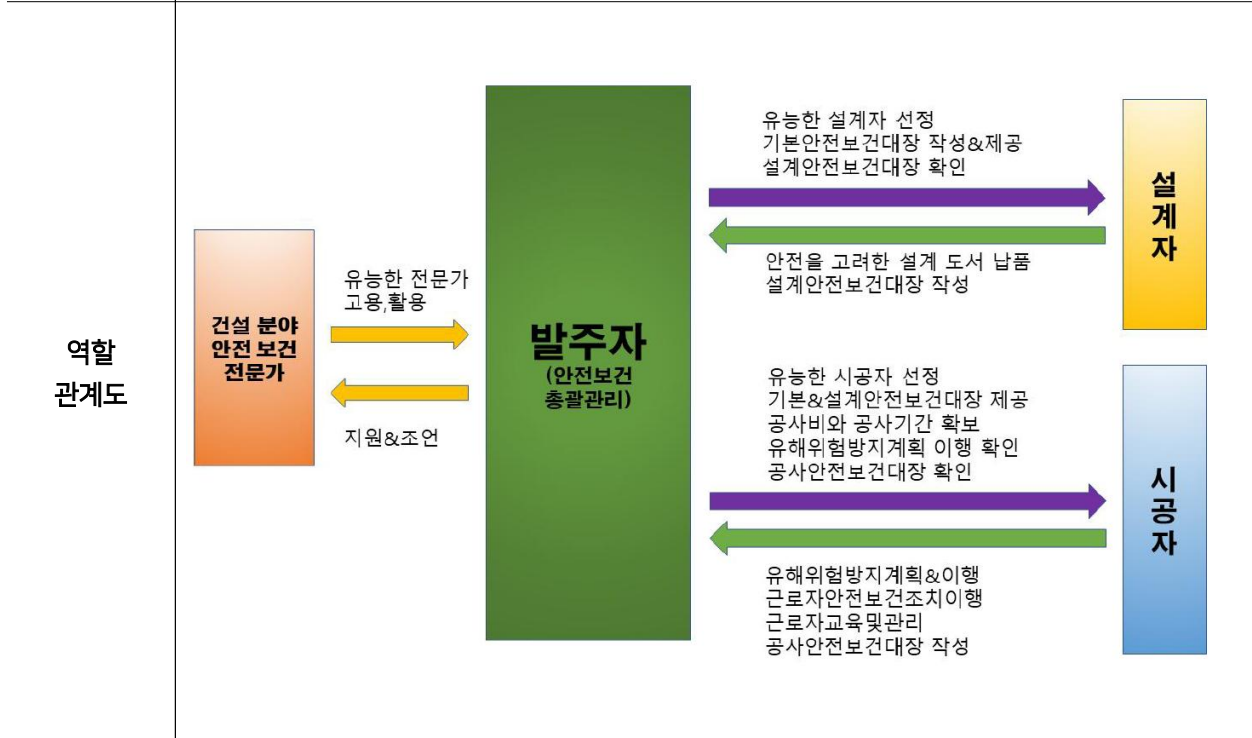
역할
관계도

건설 분야
안전 보건
전문가

유능한 전문가
고용,활용

지원&조언

발주자
(안전보건
총괄관리)

유능한 설계자 선정
기본안전보건대장 작성&제공
설계안전보건대장 확인

안전을 고려한 설계 도서 납품
설계안전보건대장 작성

설계자

유능한 시공자 선정
기본&설계안전보건대장 제공
공사비와 공사기간 확보
유해위험방지계획 이행 확인
공사안전보건대장 확인

유해위험방지계획&이행
근로자안전보건조치이행
근로자교육및관리
공사안전보건대장 작성

시공자